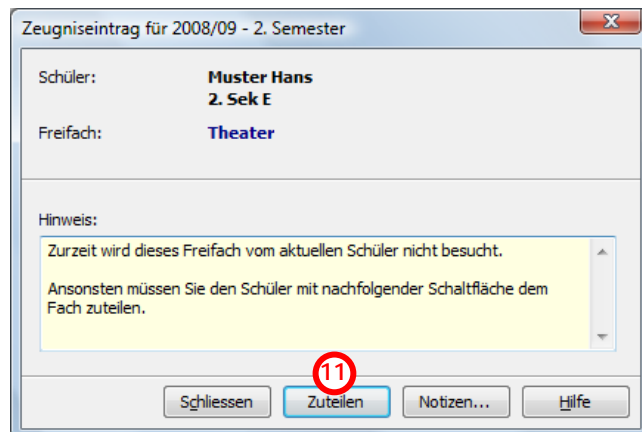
Zeugniseintrag für 2008/09 - 2. Semester

Schüler: Muster Hans
2. Sek E

Freifach: Theater

Hinweis:

Zurzeit wird dieses Freifach vom aktuellen Schüler nicht besucht.

Ansonsten müssen Sie den Schüler mit nachfolgender Schaltfläche dem Fach zuteilen.

11

Schliessen Zuteilen Notizen... Hilfe